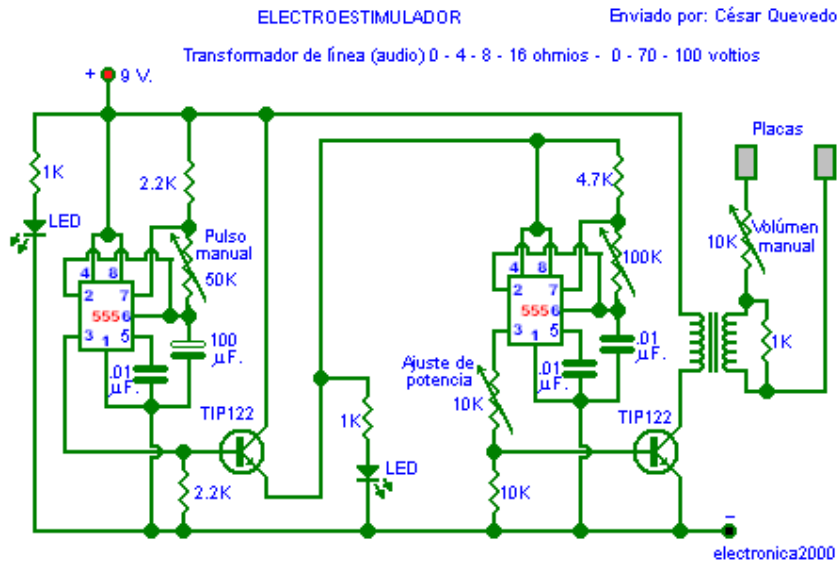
ELECTROESTIMULADOR

Enviado por: César Quevedo

Transformador de línea (audio) 0 - 4 - 8 - 16 ohmios - 0 - 70 - 100 voltios

+ 9 V.

1K

LED

2.2K

Pulso manual

50K

4 8
2 7
555 6
3 1 5

100 µF.

.01 µF.

TIP122

2.2K

1K

LED

4.7K

100K

4 8
2 7
555 6
3 1 5

.01 µF.

.01 µF.

Ajuste de potencia

10K

10K

TIP122

Placas

10K

Volúmen manual

1K

-

electronica2000